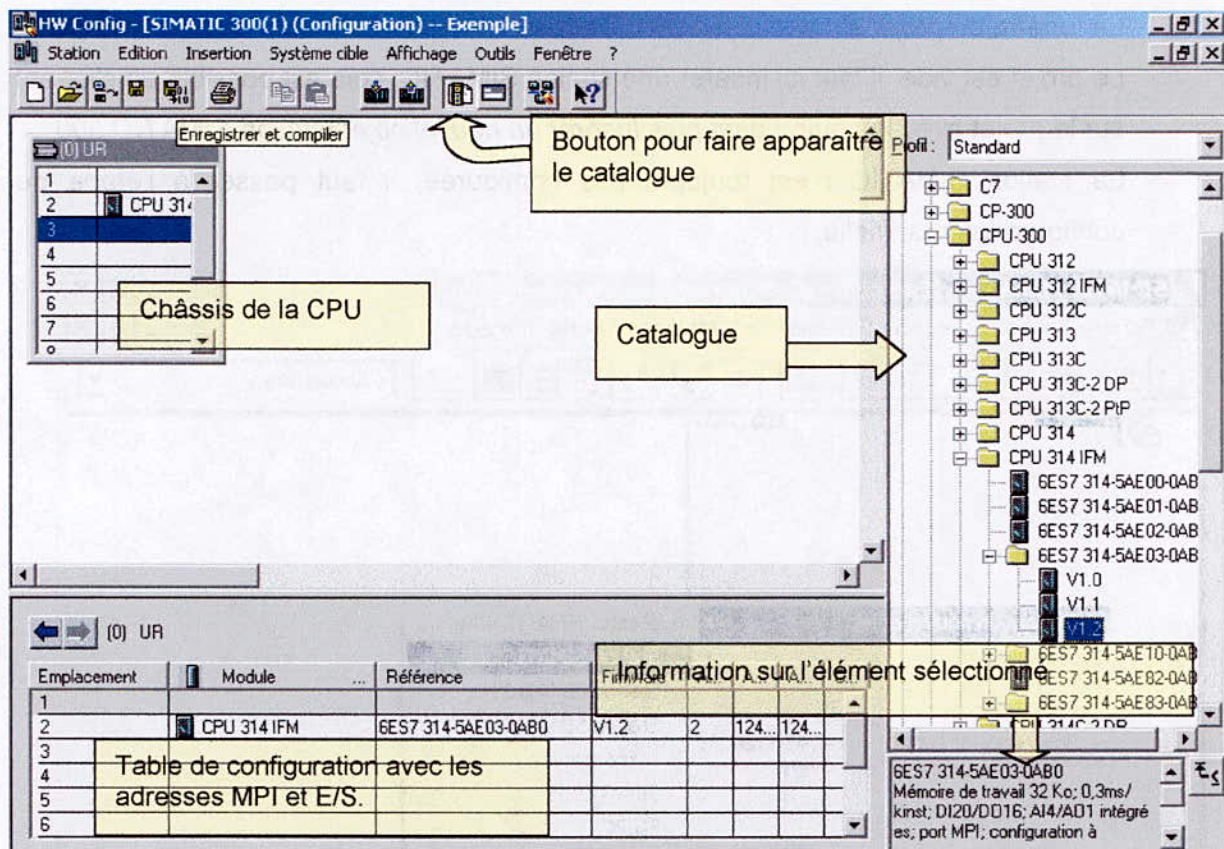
HW Config - [SIMATIC 300(1) (Configuration) -- Exemple]

Station Edition Insertion Système cible Affichage Outils Fenêtre ?

Enregistrer et compiler

Bouton pour faire apparaître le catalogue

Profil: Standard

(0) UR

| | |
|---|---|
| 1 | |
| 2 | CPU 314 |
| 3 | |
| 4 | |
| 5 | |
| 6 | |
| 7 | |

Châssis de la CPU

Catalogue

C7
CP-300
CPU-300
CPU 312
CPU 312 IFM
CPU 312C
CPU 313
CPU 313C
CPU 313C-2 DP
CPU 313C-2 PtP
CPU 314
CPU 314 IFM
6ES7 314-5AE00-0AB
6ES7 314-5AE01-0AB
6ES7 314-5AE02-0AB
6ES7 314-5AE03-0AB
V1.0
V1.1
V1.2
6ES7 314-5AE10-0AB
6ES7 314-5AE82-0AB
6ES7 314-5AE83-0AB

Information sur l'élément sélectionné

(0) UR

| Emplacement | Module | Référence | Firmware | | | |
|---|---|---|---|---|---|---|
| 1 | | | | | | |
| 2 | CPU 314 IFM | 6ES7 314-5AE03-0AB0 | V1.2 | 2 | 124... | 124... |
| 3 | | | | | | |
| 4 | | | | | | |
| 5 | | | | | | |
| 6 | | | | | | |

Table de configuration avec les adresses MPI et E/S.

6ES7 314-5AE03-0AB0
Mémoire de travail 32 Ko; 0,3ms/kinst; DI20/DO16; AI4/AO1 intégrées; port MPI; configuration à